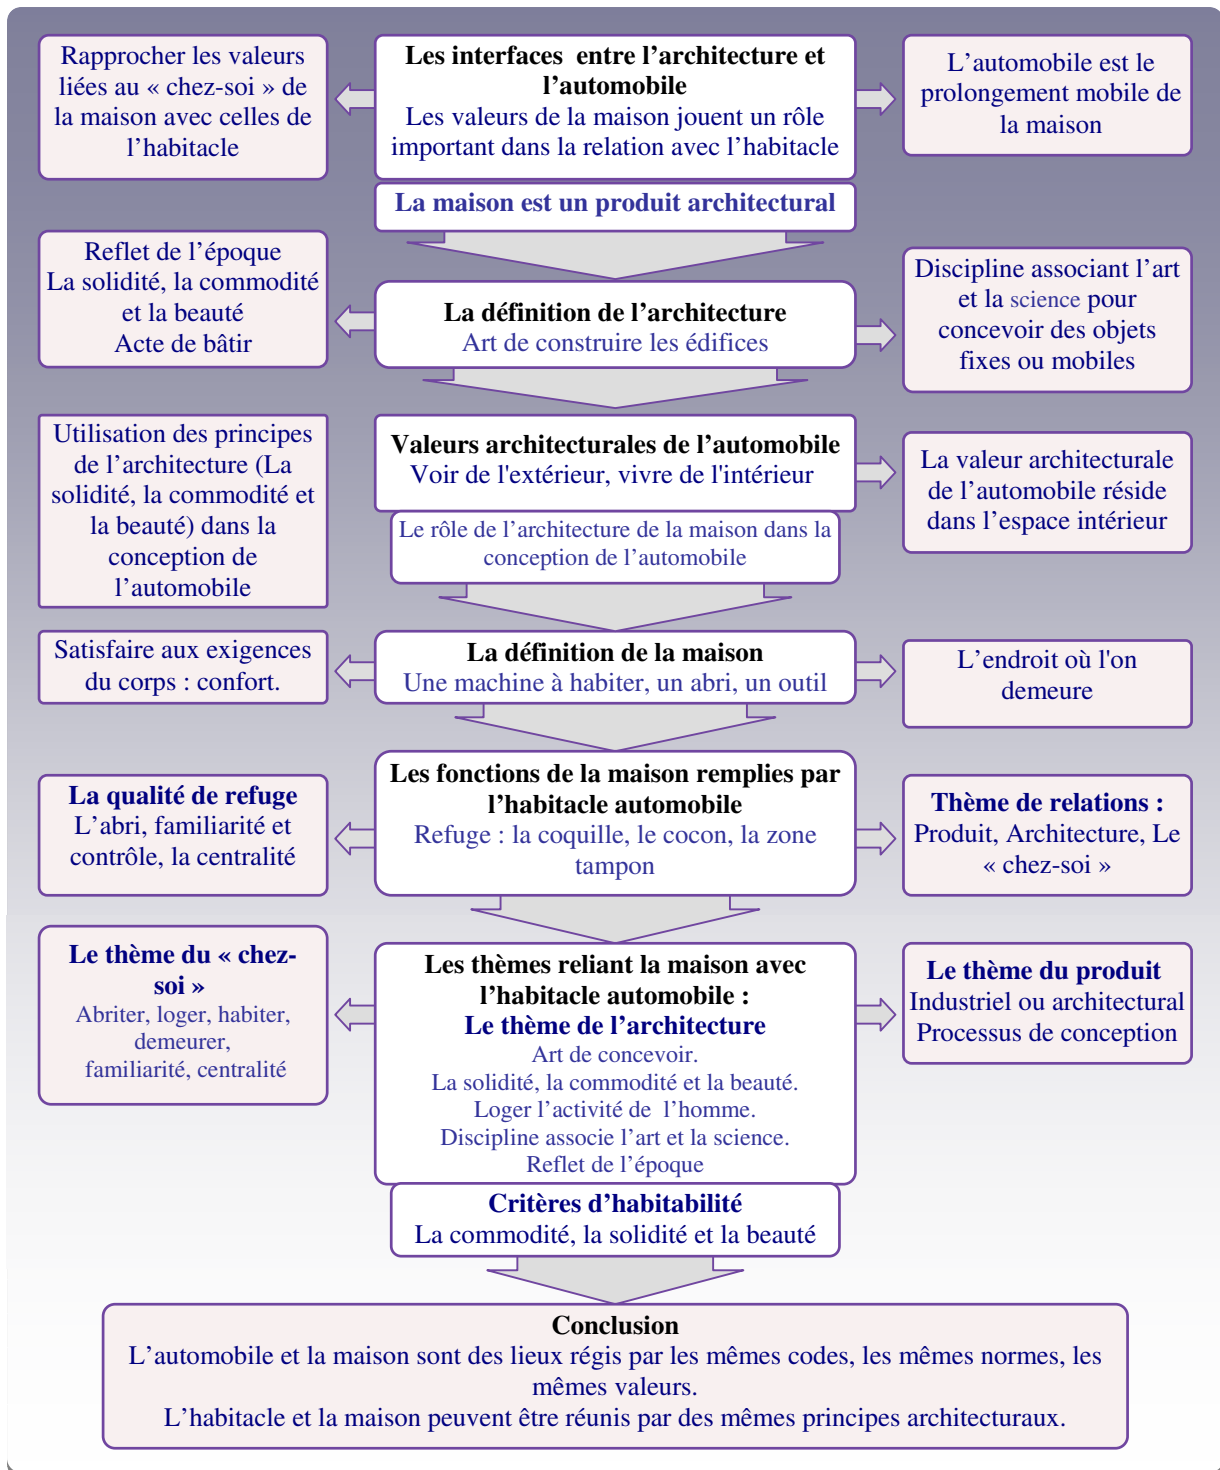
Les interfaces entre l’architecture et l’automobile
Les valeurs de la maison jouent un rôle important dans la relation avec l’habitacle

Rapprocher les valeurs liées au « chez-soi » de la maison avec celles de l’habitacle

L’automobile est le prolongement mobile de la maison

La maison est un produit architectural

La définition de l’architecture
Art de construire les édifices

Reflet de l’époque
La solidité, la commodité et la beauté
Acte de bâtir

Discipline associant l’art et la science pour concevoir des objets fixes ou mobiles

Valeurs architecturales de l’automobile
Voir de l'extérieur, vivre de l'intérieur

Utilisation des principes de l’architecture (La solidité, la commodité et la beauté) dans la conception de l’automobile

La valeur architecturale de l’automobile réside dans l’espace intérieur

Le rôle de l’architecture de la maison dans la conception de l’automobile

La définition de la maison
Une machine à habiter, un abri, un outil

Satisfaire aux exigences du corps : confort.

L’endroit où l'on demeure

Les fonctions de la maison remplies par l’habitacle automobile
Refuge : la coquille, le cocon, la zone tampon

La qualité de refuge
L’abri, familiarité et contrôle, la centralité

Thème de relations :
Produit, Architecture, Le « chez-soi »

Les thèmes reliant la maison avec l’habitacle automobile :
Le thème de l’architecture
Art de concevoir.
La solidité, la commodité et la beauté.
Loger l’activité de l’homme.
Discipline associe l’art et la science.
Reflet de l’époque

Le thème du « chez-soi »
Abriter, loger, habiter, demeurer, familiarité, centralité

Le thème du produit
Industriel ou architectural
Processus de conception

Critères d’habitabilité
La commodité, la solidité et la beauté

Conclusion
L’automobile et la maison sont des lieux régis par les mêmes codes, les mêmes normes, les mêmes valeurs.
L’habitacle et la maison peuvent être réunis par des mêmes principes architecturaux.